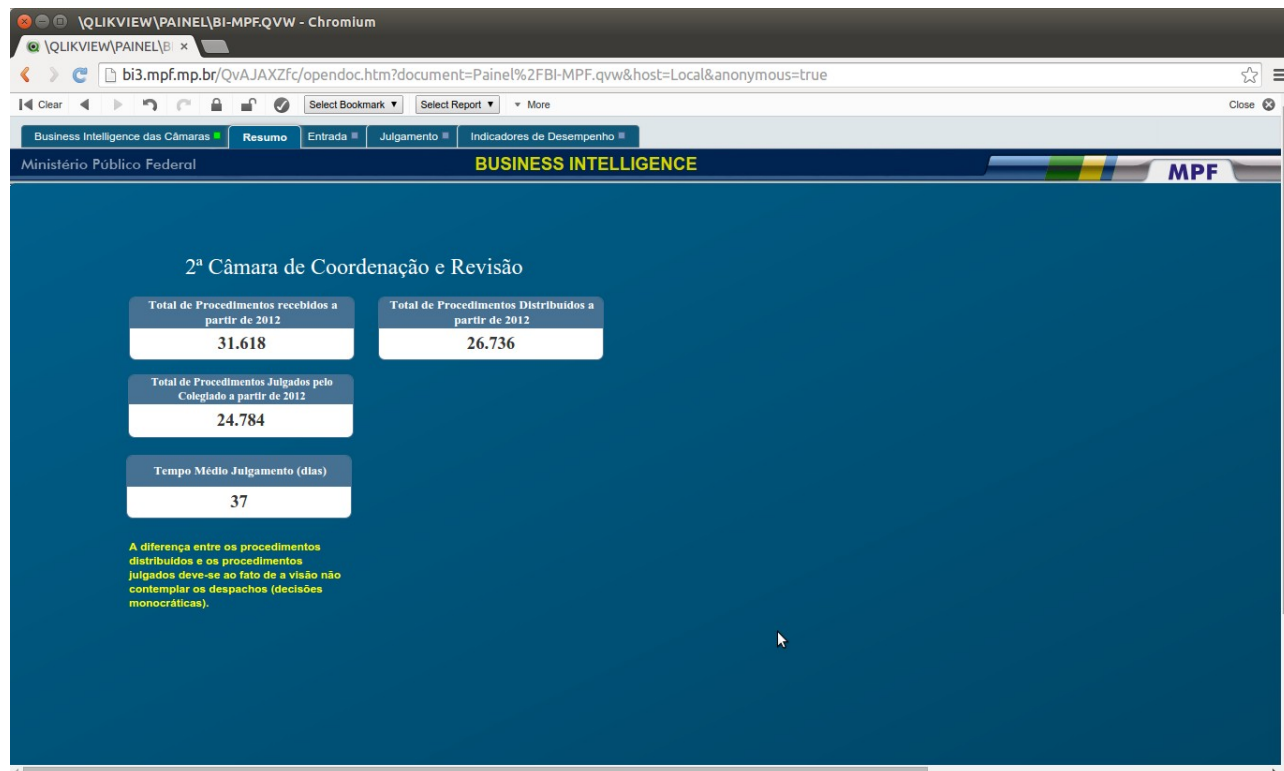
\QLIKVIEW\PAINEL\BI-MPF.QVW - Chromium

\QLIKVIEW\PAINEL\B ×

bi3.mpf.mp.br/QvAJAXZfc/opendoc.htm?document=Painel%2FBI-MPF.qvw&host=Local&anonymous=true

Clear Select Bookmark ▼ Select Report ▼ ▾ More Close

Business Intelligence das Câmaras Resumo Entrada Julgamento Indicadores de Desempenho

Ministério Público Federal BUSINESS INTELLIGENCE MPF

2ª Câmara de Coordenação e Revisão

Total de Procedimentos recebidos a partir de 2012
31.618

Total de Procedimentos Distribuídos a partir de 2012
26.736

Total de Procedimentos Julgados pelo Colegiado a partir de 2012
24.784

Tempo Médio Julgamento (dias)
37

A diferença entre os procedimentos distribuídos e os procedimentos julgados deve-se ao fato de a visão não contemplar os despachos (decisões monocráticas).